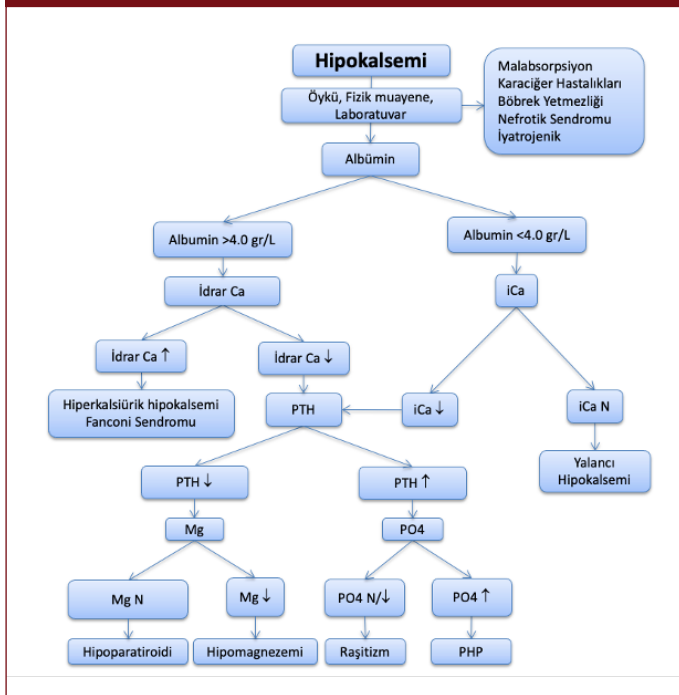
Hipokalsemi

Öykü, Fizik muayene, Laboratuvar

Malabsorpsiyon
Karaciğer Hastalıkları
Böbrek Yetmezliği
Nefrotik Sendromu
İyatrojenik

Albümin

Albumin >4.0 gr/L

Albumin <4.0 gr/L

İdrar Ca

iCa

İdrar Ca ↑

İdrar Ca ↓

Hiperkalsiürik hipokalsemi
Fanconi Sendromu

PTH

iCa ↓

iCa N

Yalancı Hipokalsemi

PTH ↓

PTH ↑

Mg

PO4

Mg N

Mg ↓

PO4 N/↓

PO4 ↑

Hipoparatiroidi

Hipomagnezemi

Raşitizm

PHP